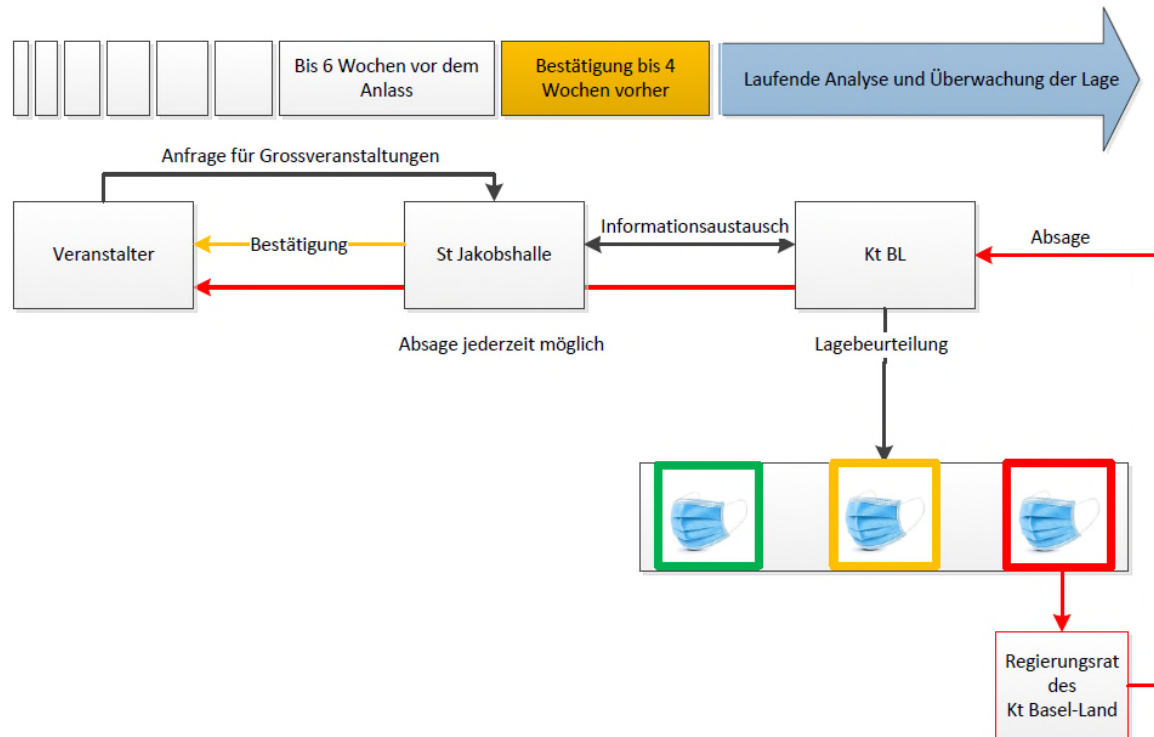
Bis 6 Wochen vor dem Anlass

Bestätigung bis 4 Wochen vorher

Laufende Analyse und Überwachung der Lage

Anfrage für Grossveranstaltungen

Veranstalter

Bestätigung

St Jakobshalle

Informationsaustausch

Kt BL

Absage

Absage jederzeit möglich

Lagebeurteilung

Regierungsrat des Kt Basel-Land